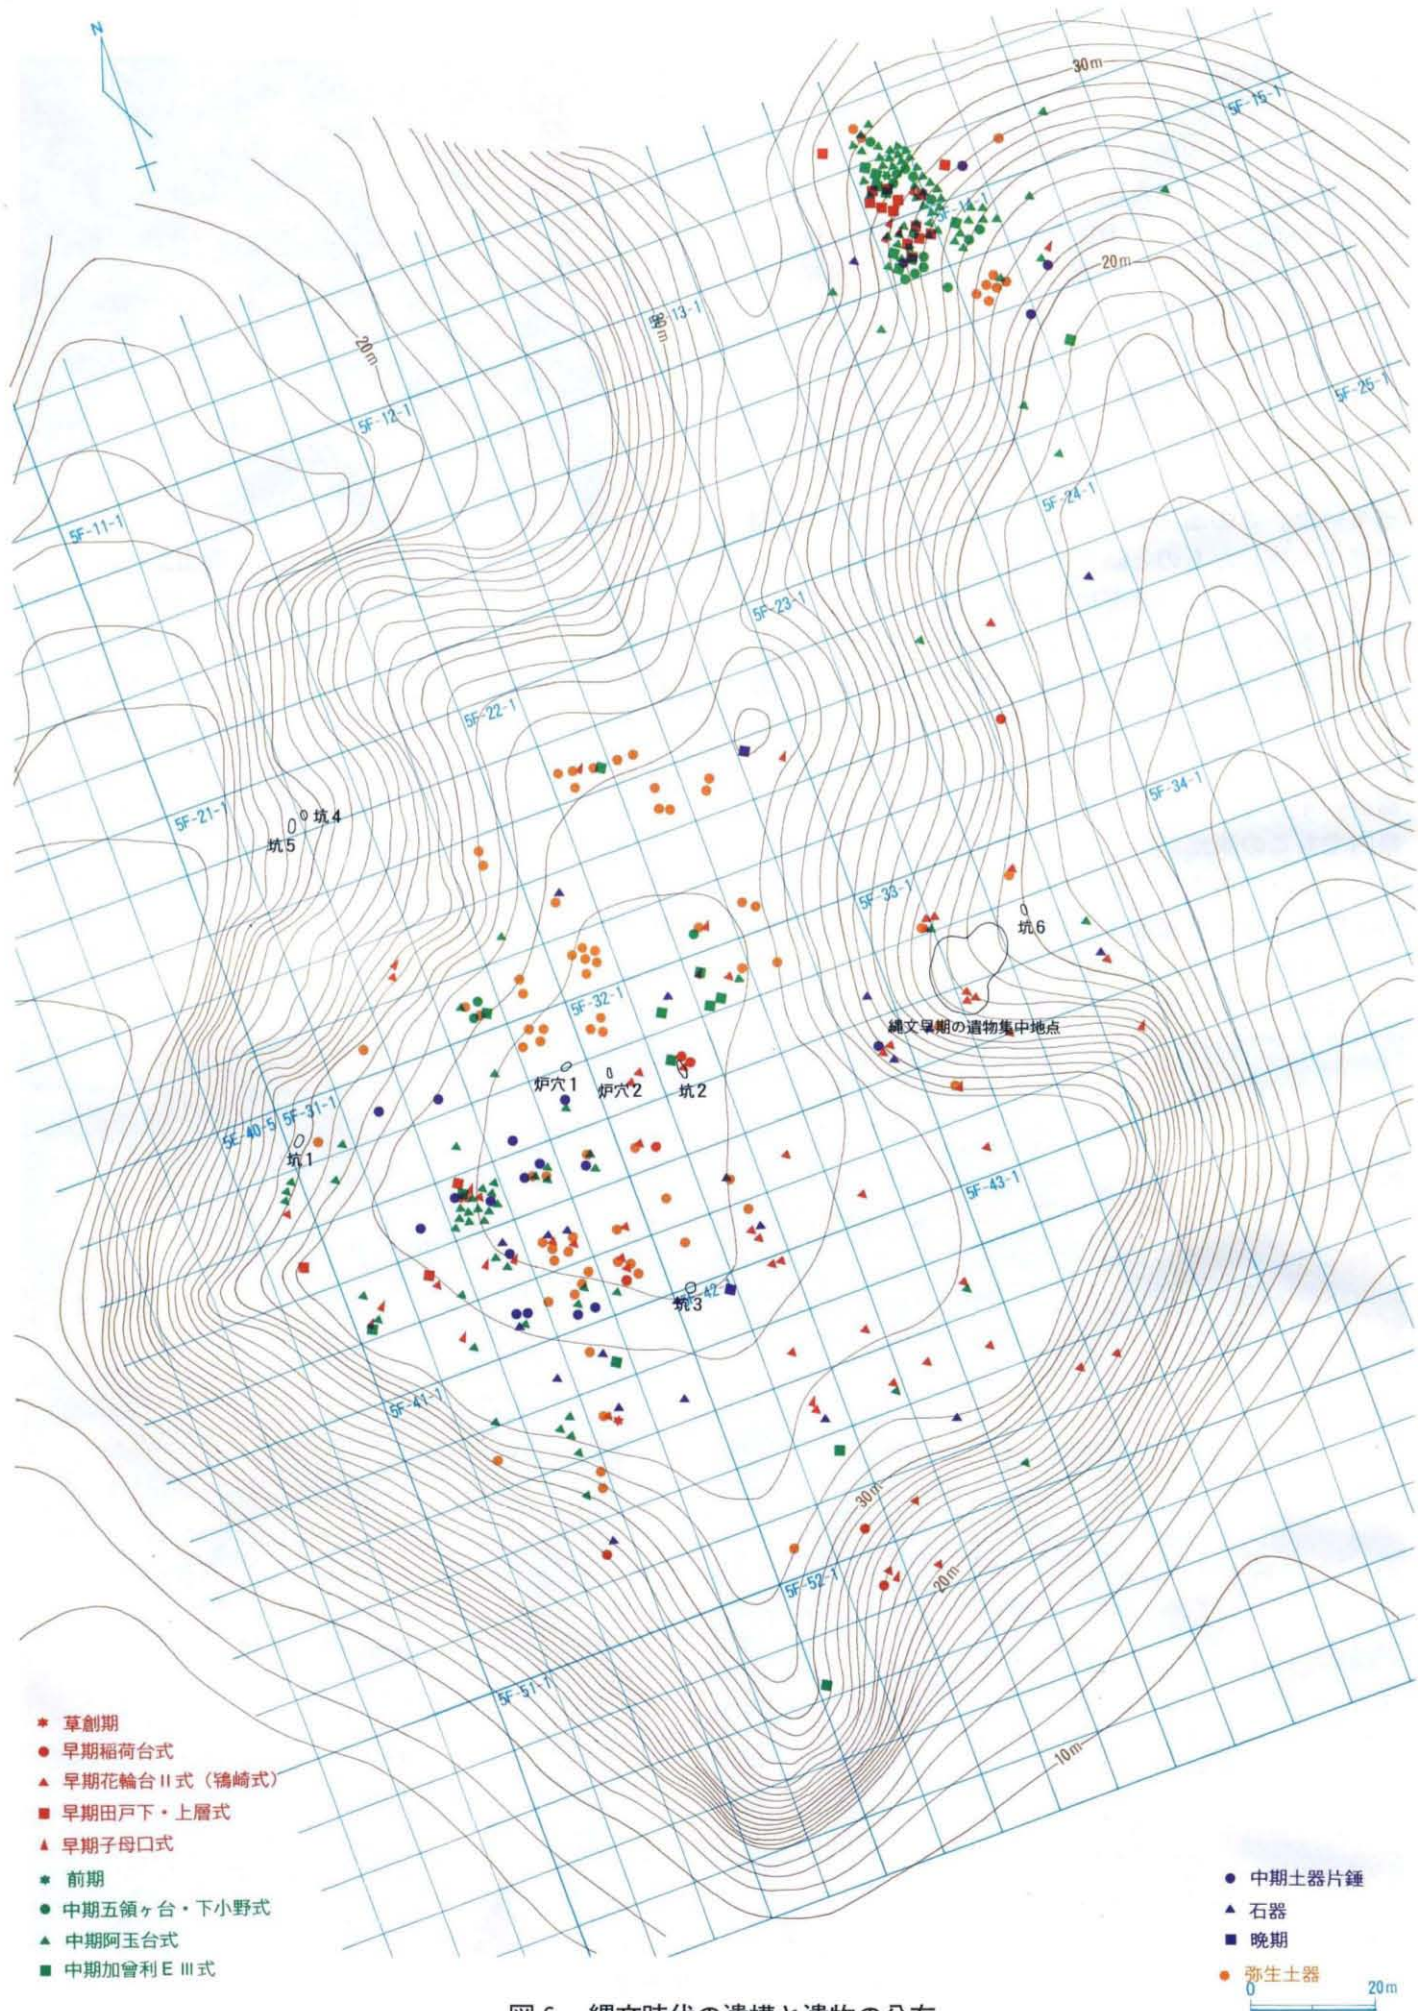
N

30m

5F-15-1

5F-14-1

20m

5F-13-1

30m

20m

5F-12-1

5F-25-1

5F-11-1

5F-24-1

5F-23-1

5F-22-1

5F-34-1

5F-21-1

坑4

坑5

5F-33-1

坑6

5F-32-1

縄文早期の遺物集中地点

炉穴1

炉穴2

坑2

5E-40-5

5F-31-1

坑1

5F-43-1

5F-42

坑3

5F-41-1

30m

20m

5F-52-1

5F-51-1

10m

草創期
早期稲荷台式
早期花輪台 II 式（鵜崎式）
早期田戸下・上層式
早期子母口式
前期
中期五領ヶ台・下小野式
中期阿玉台式
中期加曽利 E III 式

中期土器片錘
石器
晩期
弥生土器

0 20m

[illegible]